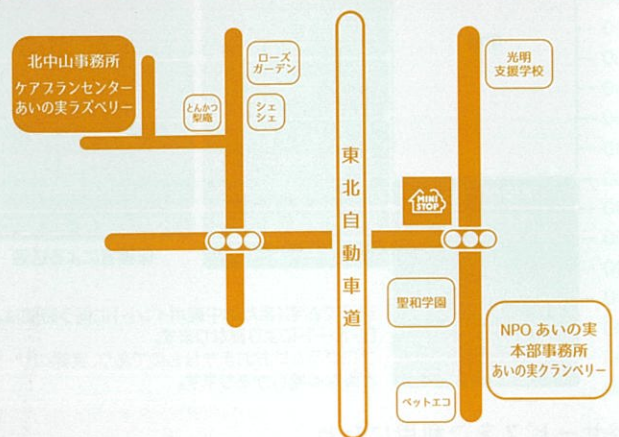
北中山事務所
ケアプランセンター
あいの実ラズベリー

とんかつ
梨庵

ローズ
ガーデン

シェ
シェ

東北自動車道

光明
支援学校

MINI STOP

聖和学園

NPO あいの実
本部事務所
あいの実クランベリー

ペットエコ